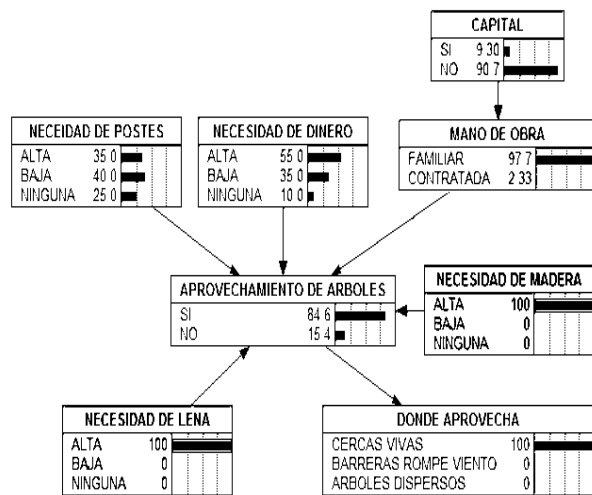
CAPITAL
SI 9 30
NO 90 7

NECEIDAD DE POSTES
ALTA 35 0
BAJA 40 0
NINGUNA 25 0

NECESIDAD DE DINERO
ALTA 55 0
BAJA 35 0
NINGUNA 10 0

MANO DE OBRA
FAMILIAR 97 7
CONTRATADA 2 33

APROVECHAMIENTO DE ARBOLES
SI 84 6
NO 15 4

NECESIDAD DE MADERA
ALTA 100
BAJA 0
NINGUNA 0

NECESIDAD DE LENA
ALTA 100
BAJA 0
NINGUNA 0

DONDE APROVECHA
CERCAS VIVAS 100
BARRERAS ROMPE VIENTO 0
ARBOLES DISPERSOS 0